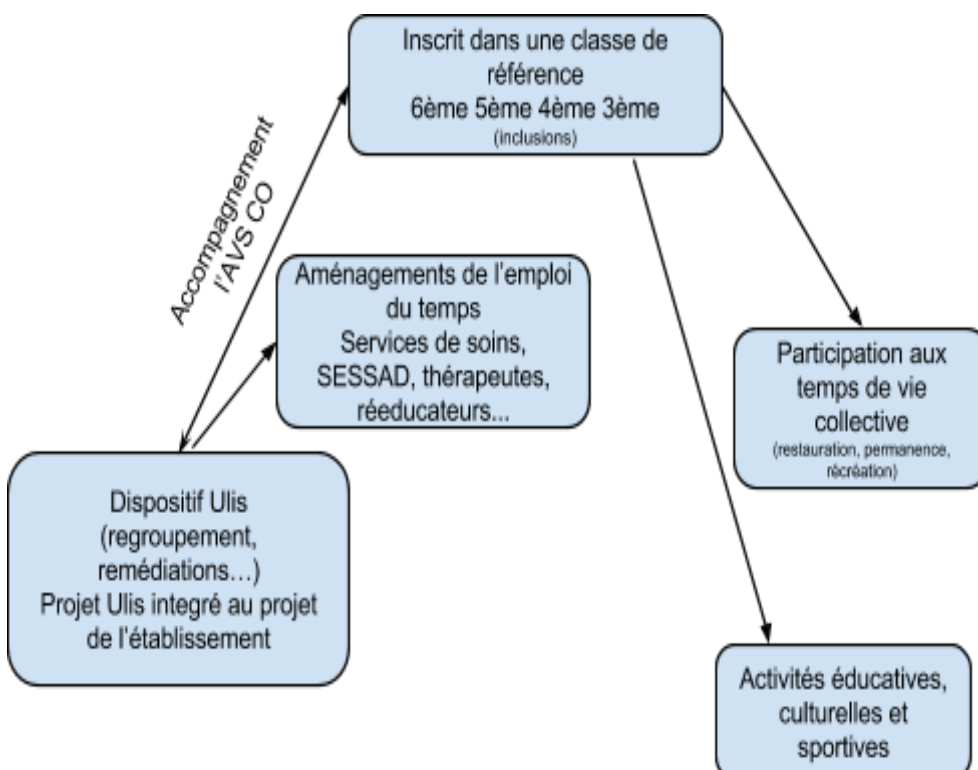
Inscrit dans une classe de référence
6ème 5ème 4ème 3ème
(inclusions)

Accompagnement l'AVS CO

Aménagements de l'emploi du temps
Services de soins, SESSAD, thérapeutes, réeducateurs...

Participation aux temps de vie collective
(restauration, permanence, récréation)

Dispositif Ulis
(regroupement, remédiations…)
Projet Ulis integré au projet de l'établissement

Activités éducatives, culturelles et sportives